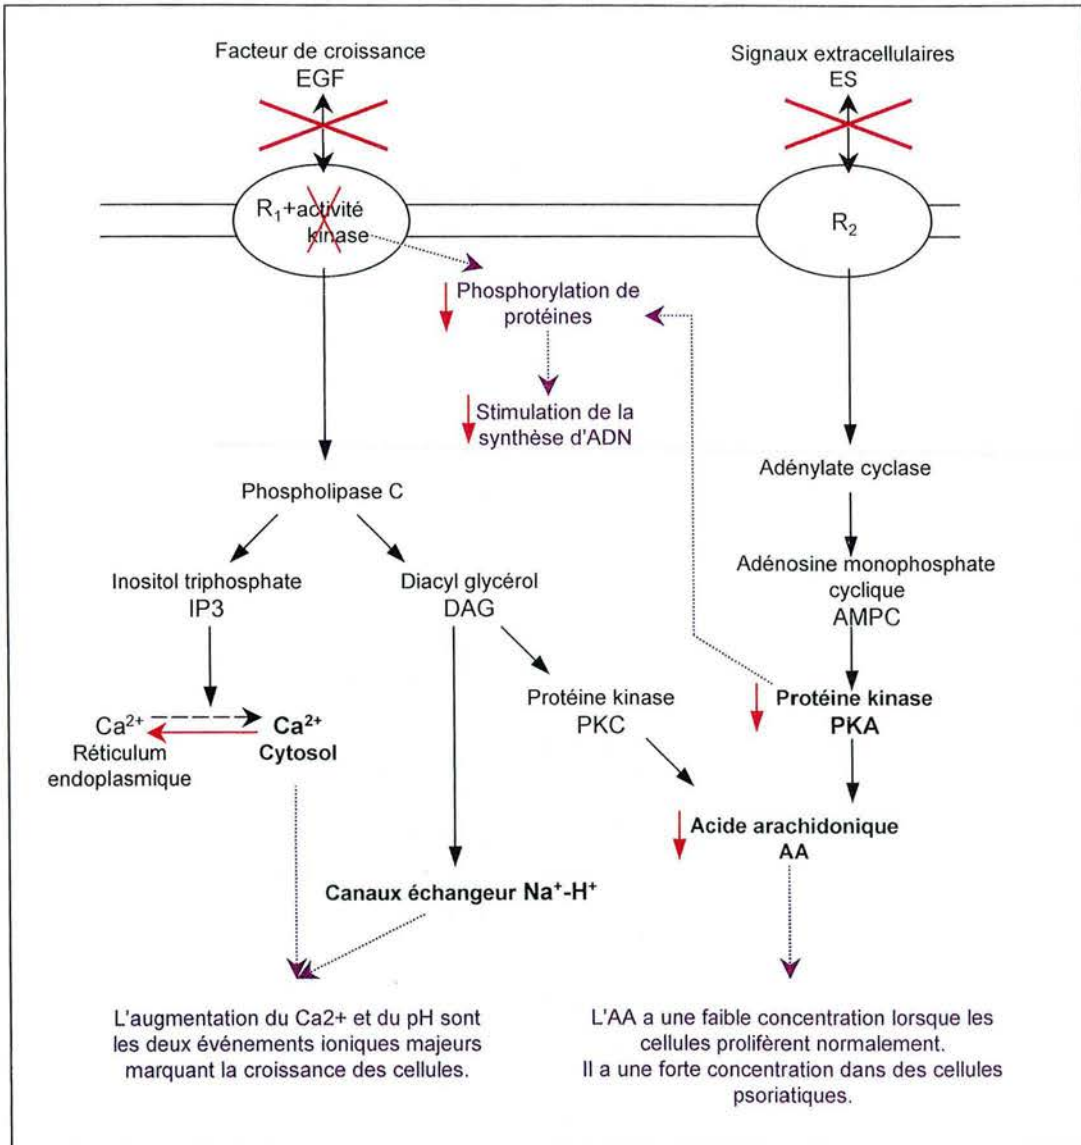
Facteur de croissance
EGF

Signaux extracellulaires
ES

$R_1$+activité kinase

$R_2$

Phosphorylation de protéines

Stimulation de la synthèse d'ADN

Adénylate cyclase

Phospholipase C

Adénosine monophosphate cyclique
AMPC

Inositol triphosphate
IP3

Diacyl glycérol
DAG

Protéine kinase
PKC

Protéine kinase
PKA

$Ca^{2+}$
Réticulum endoplasmique

$Ca^{2+}$
Cytosol

Acide arachidonique
AA

Canaux échangeur $Na^+$-$H^+$

L'augmentation du Ca2+ et du pH sont les deux événements ioniques majeurs marquant la croissance des cellules.

L'AA a une faible concentration lorsque les cellules prolifèrent normalement.
Il a une forte concentration dans des cellules psoriatiques.